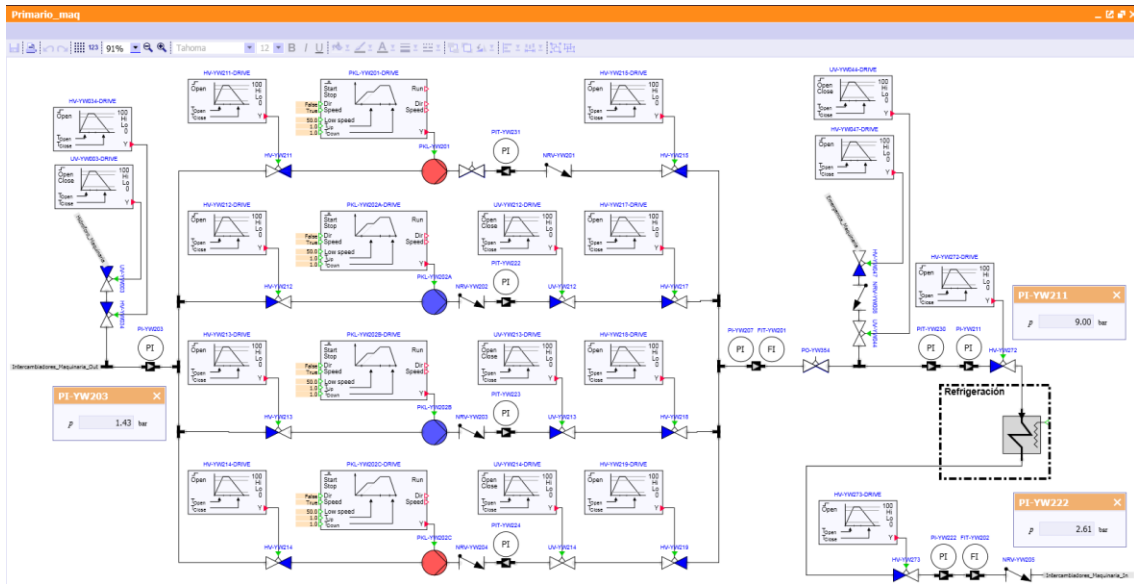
Primario_maq

91% Tahoma 12 B I U

HV-YW211-DRIVE
Open 100 Hi Lo 0
Topen Tclose Y

PKL-YW201-DRIVE
Start Stop Run
Dir Speed Dir Speed
False True
50.0 1.0 1.0
Low speed
Tup Tdown Y

HV-YW215-DRIVE
Open 100 Hi Lo 0
Topen Tclose Y

HV-YW024-DRIVE
Open 100 Hi Lo 0
Topen Tclose Y

UV-YW023-DRIVE
Open Close 100 Hi Lo 0
Topen Tclose Y

PKL-YW201
PIT-YW221
PI
NRV-YW201
HV-YW211
HV-YW215

HV-YW212-DRIVE
Open 100 Hi Lo 0
Topen Tclose Y

PKL-YW202A-DRIVE
Start Stop Run
Dir Speed Dir Speed
False True
50.0 1.0 1.0
Low speed
Tup Tdown Y

UV-YW212-DRIVE
Open Close 100 Hi Lo 0
Topen Tclose Y

HV-YW217-DRIVE
Open 100 Hi Lo 0
Topen Tclose Y

UV-YW023
HV-YW024

PIT-YW222
PI
PKL-YW202A
NRV-YW202
UV-YW212
HV-YW212
HV-YW217

PI-YW203
PI
Intercambiadores_Maquinaria_Out

HV-YW213-DRIVE
Open 100 Hi Lo 0
Topen Tclose Y

PKL-YW202B-DRIVE
Start Stop Run
Dir Speed Dir Speed
False True
50.0 1.0 1.0
Low speed
Tup Tdown Y

UV-YW213-DRIVE
Open Close 100 Hi Lo 0
Topen Tclose Y

HV-YW218-DRIVE
Open 100 Hi Lo 0
Topen Tclose Y

PI-YW203
p 1.43 bar

PIT-YW223
PI
PKL-YW202B
NRV-YW203
UV-YW213
HV-YW213
HV-YW218

HV-YW214-DRIVE
Open 100 Hi Lo 0
Topen Tclose Y

PKL-YW202C-DRIVE
Start Stop Run
Dir Speed Dir Speed
False True
50.0 1.0 1.0
Low speed
Tup Tdown Y

UV-YW214-DRIVE
Open Close 100 Hi Lo 0
Topen Tclose Y

HV-YW219-DRIVE
Open 100 Hi Lo 0
Topen Tclose Y

PIT-YW224
PI
PKL-YW202C
NRV-YW204
UV-YW214
HV-YW214
HV-YW219

UV-YW044-DRIVE
Open Close 100 Hi Lo 0
Topen Tclose Y

HV-YW047-DRIVE
Open 100 Hi Lo 0
Topen Tclose Y

HV-YW047
NRV-YW000
UV-YW044

HV-YW272-DRIVE
Open 100 Hi Lo 0
Topen Tclose Y

PI-YW211
p 9.00 bar

PI-YW207 FIT-YW201
PI FI
PO-YW354
PIT-YW230 PI-YW211
PI PI
HV-YW272

Refrigeración

HV-YW273-DRIVE
Open 100 Hi Lo 0
Topen Tclose Y

PI-YW222
p 2.61 bar

HV-YW273
PI-YW222 FIT-YW202
PI FI
NRV-YW205
Intercambiadores_Maquinaria_In